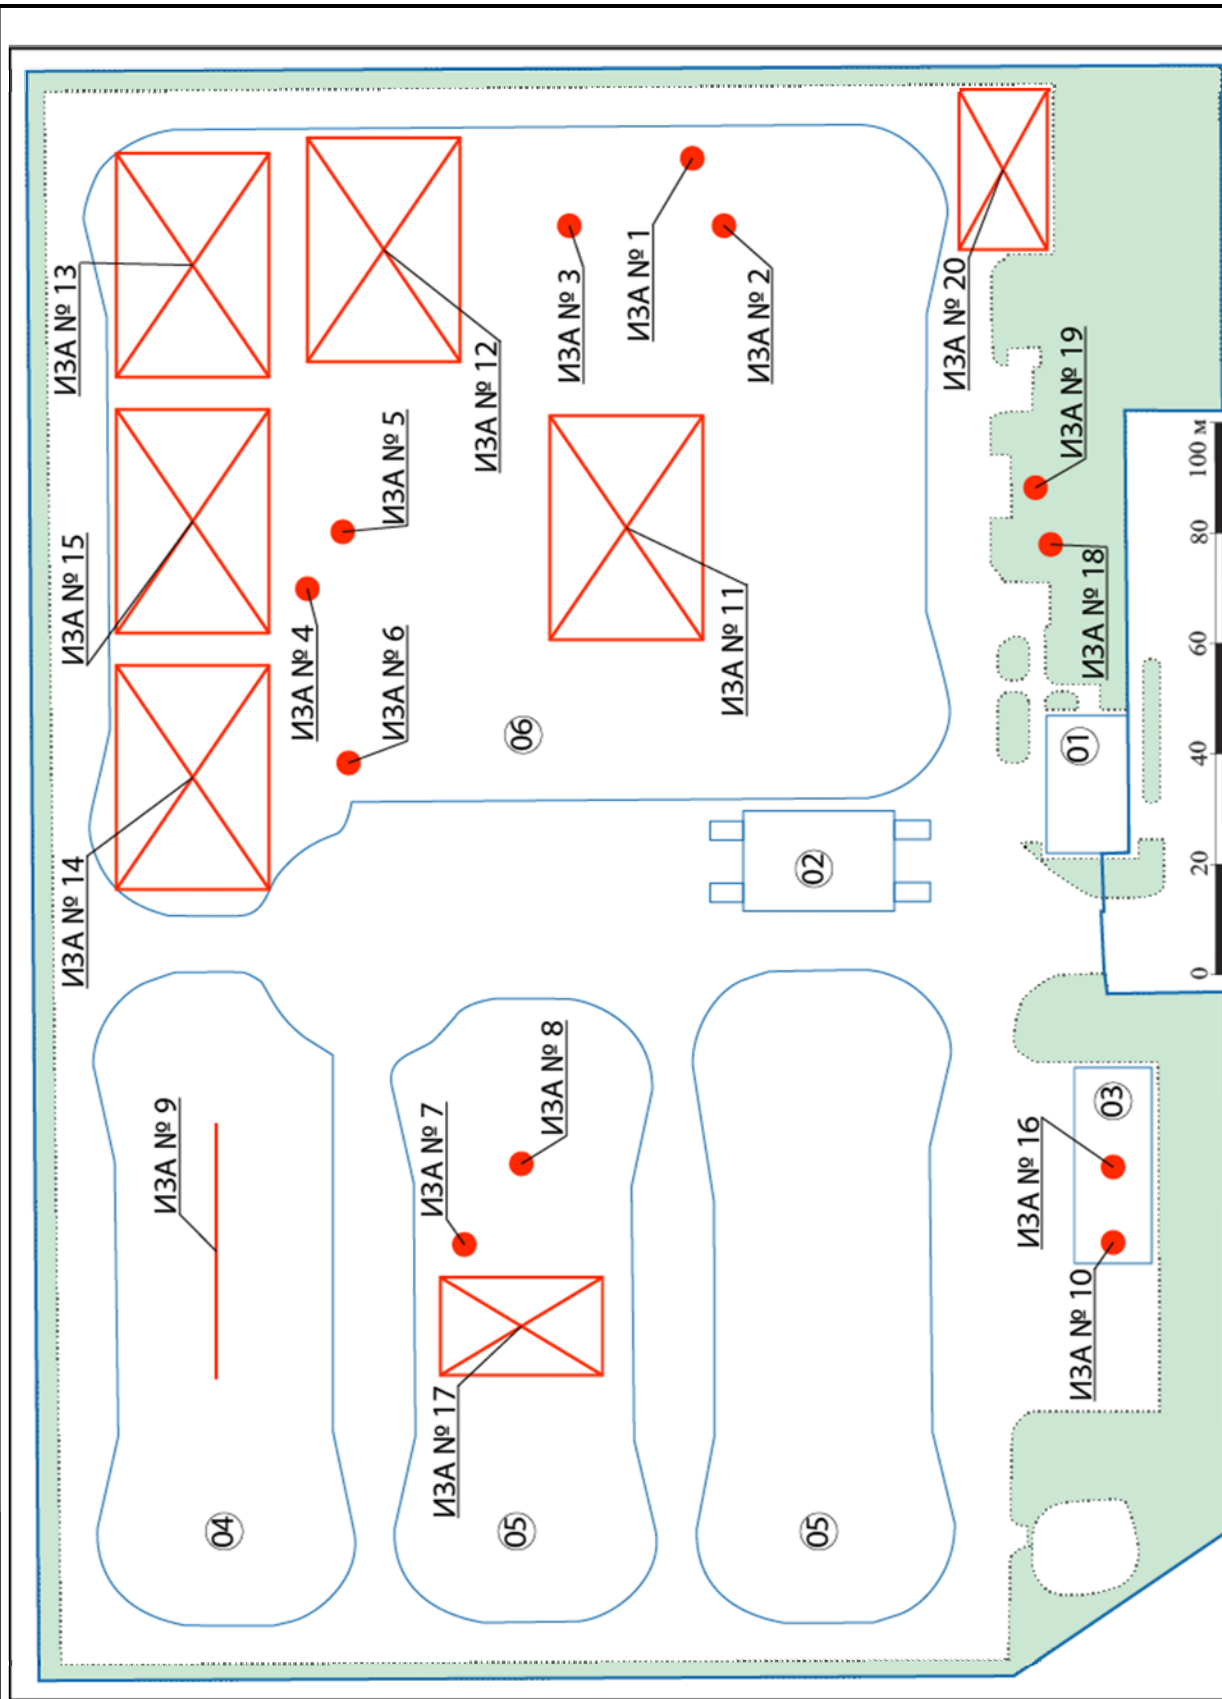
ИЗА № 13

ИЗА № 12

ИЗА № 3

ИЗА № 1

ИЗА № 2

ИЗА № 20

ИЗА № 19

ИЗА № 5

ИЗА № 15

ИЗА № 4

ИЗА № 6

ИЗА № 11

ИЗА № 18

06

01

ИЗА № 14

02

0 20 40 60 80 100 м

ИЗА № 9

ИЗА № 8

ИЗА № 7

ИЗА № 16

03

ИЗА № 10

ИЗА № 17

04

05

05